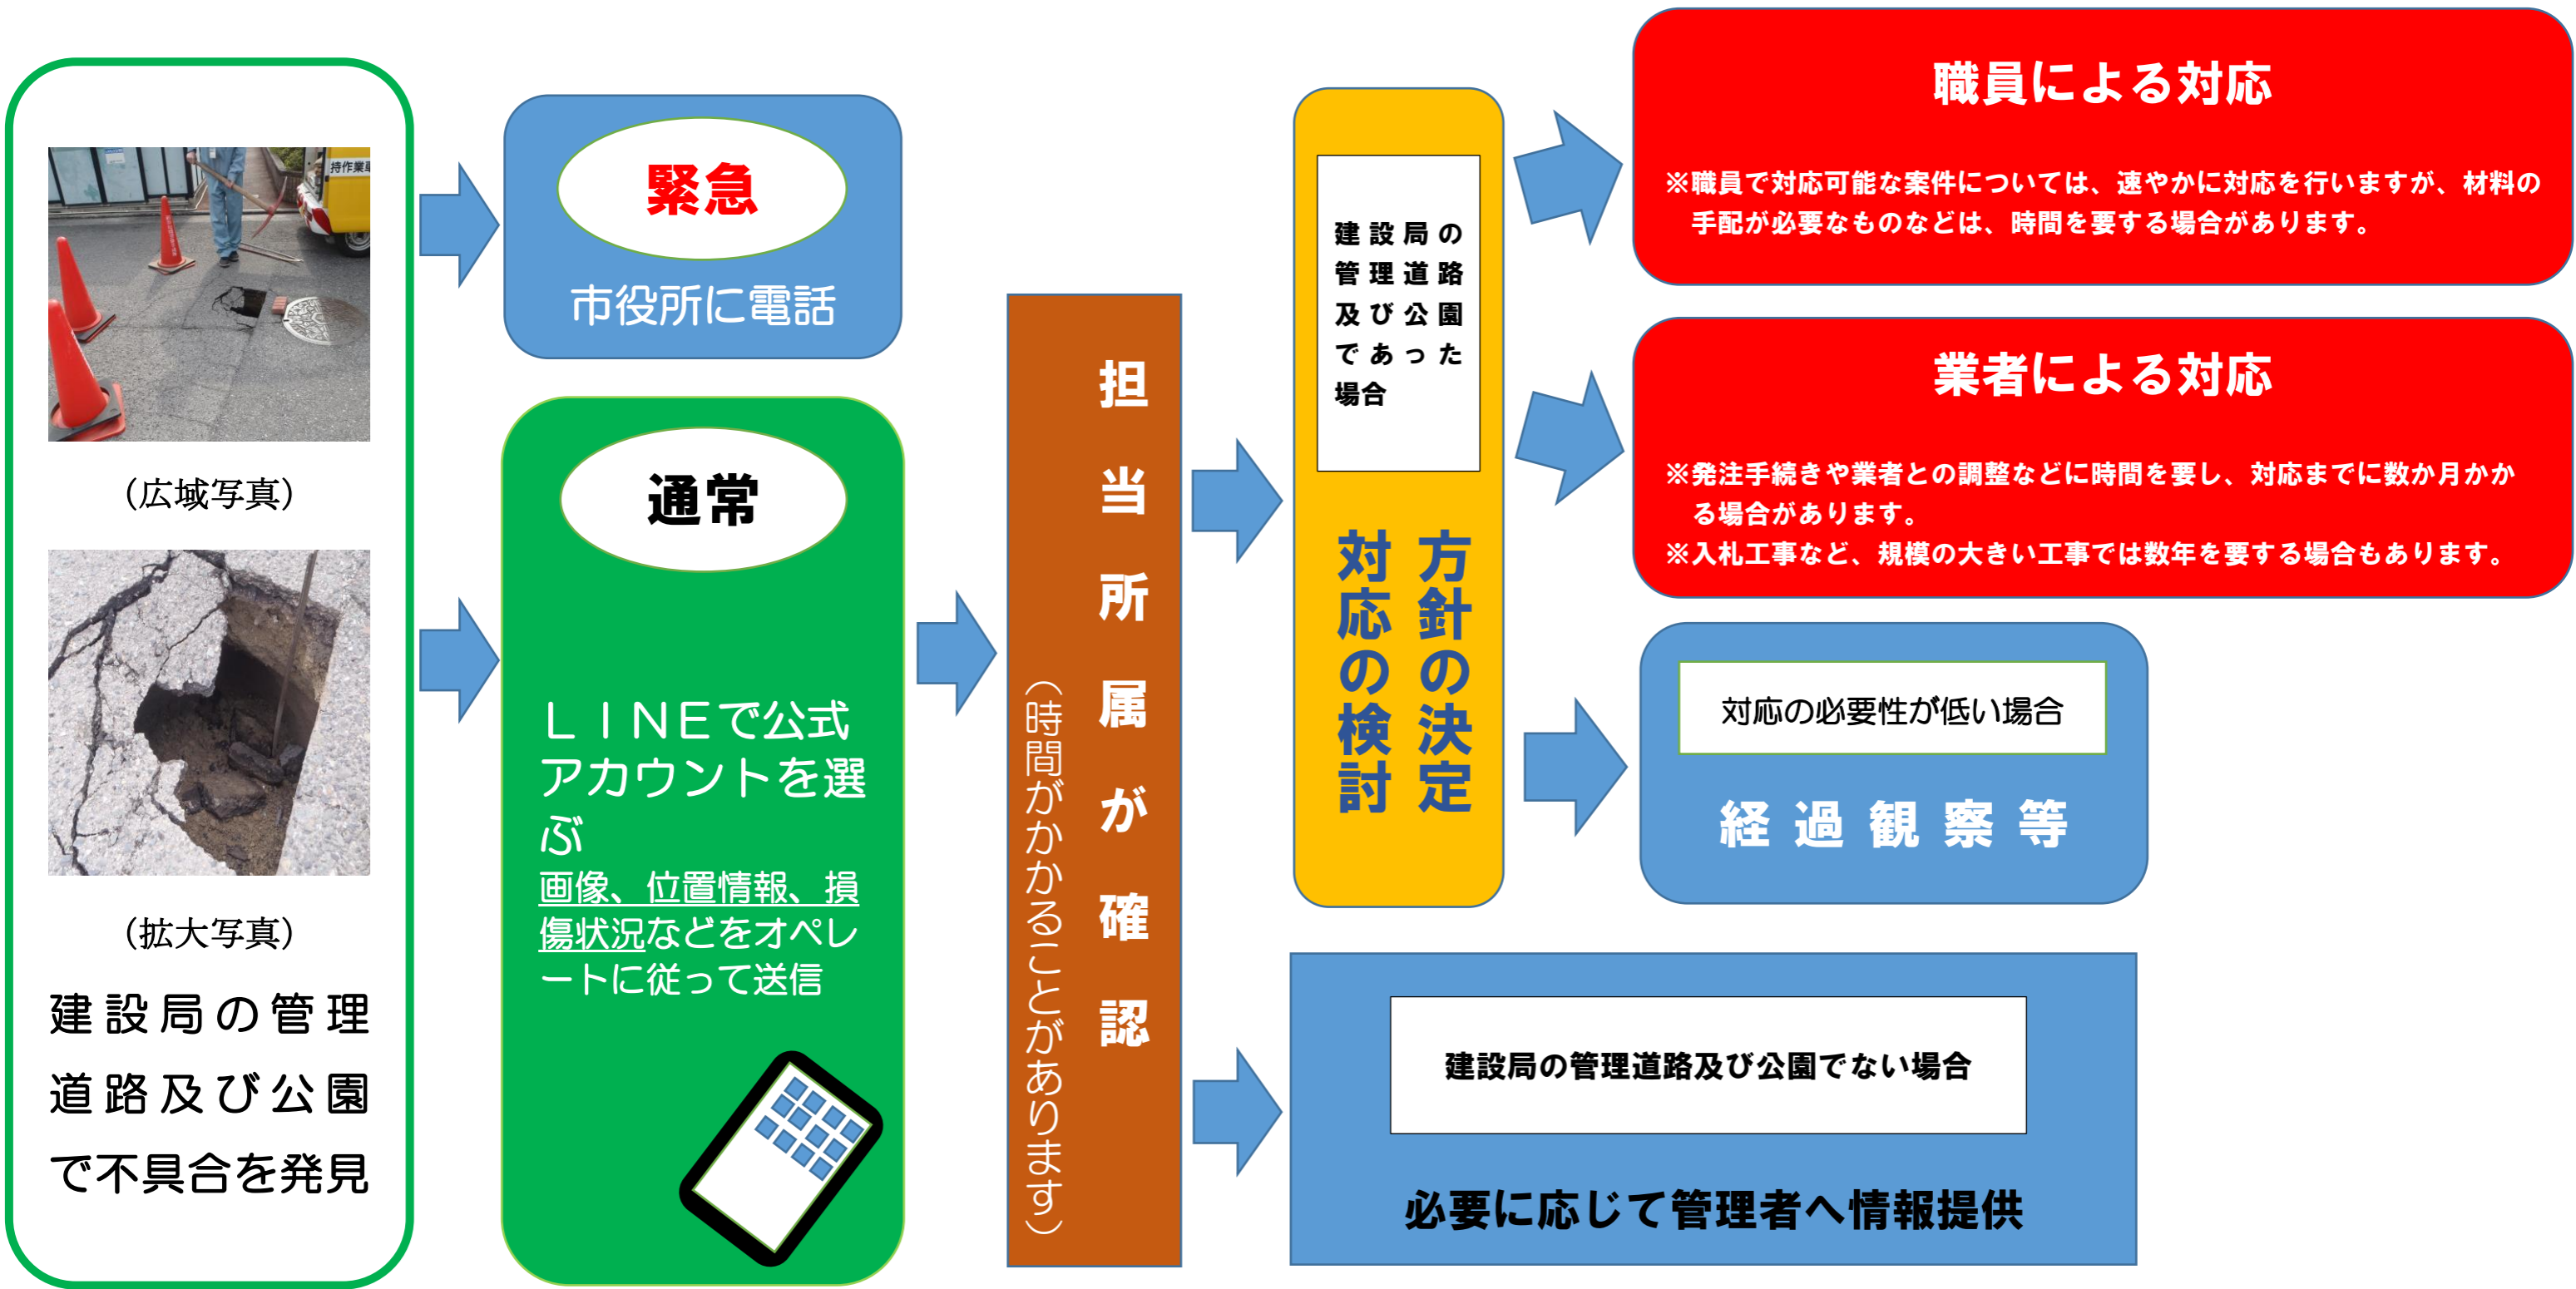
持作業

（広域写真）

（拡大写真）

建設局の管理道路及び公園で不具合を発見

緊急

市役所に電話

通常

ＬＩＮＥで公式アカウントを選ぶ

画像、位置情報、損傷状況などをオペレートに従って送信

担当所属が確認

（時間がかかることがあります）

建設局の管理道路及び公園であった場合

方針の決定

対応の検討

職員による対応

※職員で対応可能な案件については、速やかに対応を行いますが、材料の手配が必要なものなどは、時間を要する場合があります。

業者による対応

※発注手続きや業者との調整などに時間を要し、対応までに数か月かかる場合があります。
※入札工事など、規模の大きい工事では数年を要する場合もあります。

対応の必要性が低い場合

経過観察等

建設局の管理道路及び公園でない場合

必要に応じて管理者へ情報提供